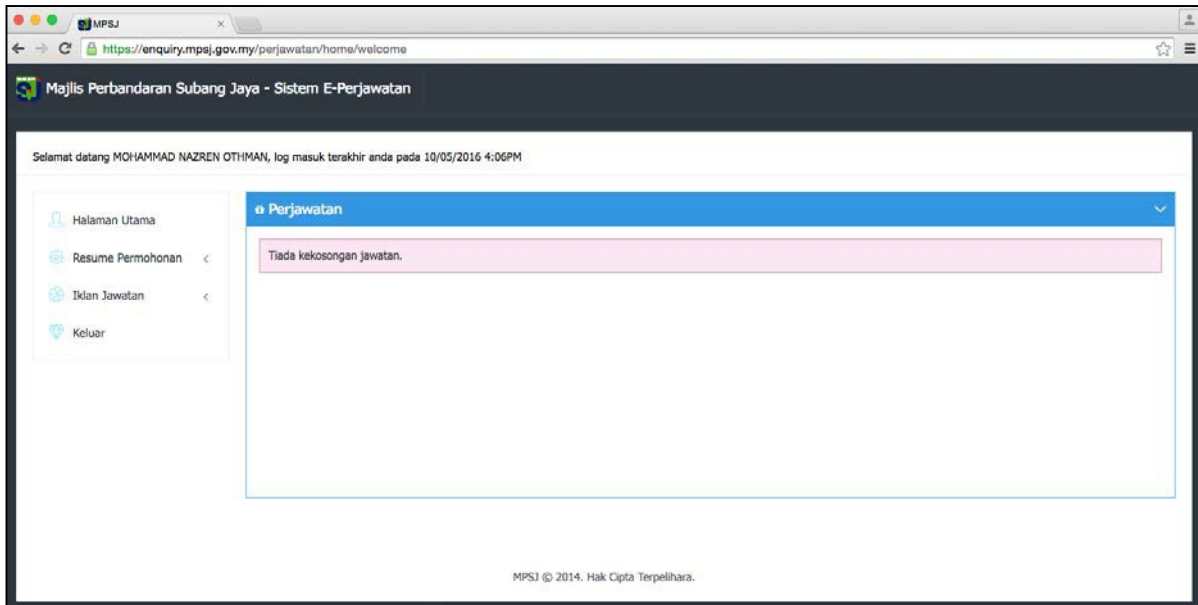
MPSJ

https://enquiry.mpsj.gov.my/perjawatan/home/welcome

Majlis Perbandaran Subang Jaya - Sistem E-Perjawatan

Selamat datang MOHAMMAD NAZREN OTHMAN, log masuk terakhir anda pada 10/05/2016 4:06PM

Halaman Utama

Resume Permohonan

Iklan Jawatan

Keluar

Perjawatan

Tiada kekosongan jawatan.

MPSJ © 2014. Hak Cipta Terpelihara.